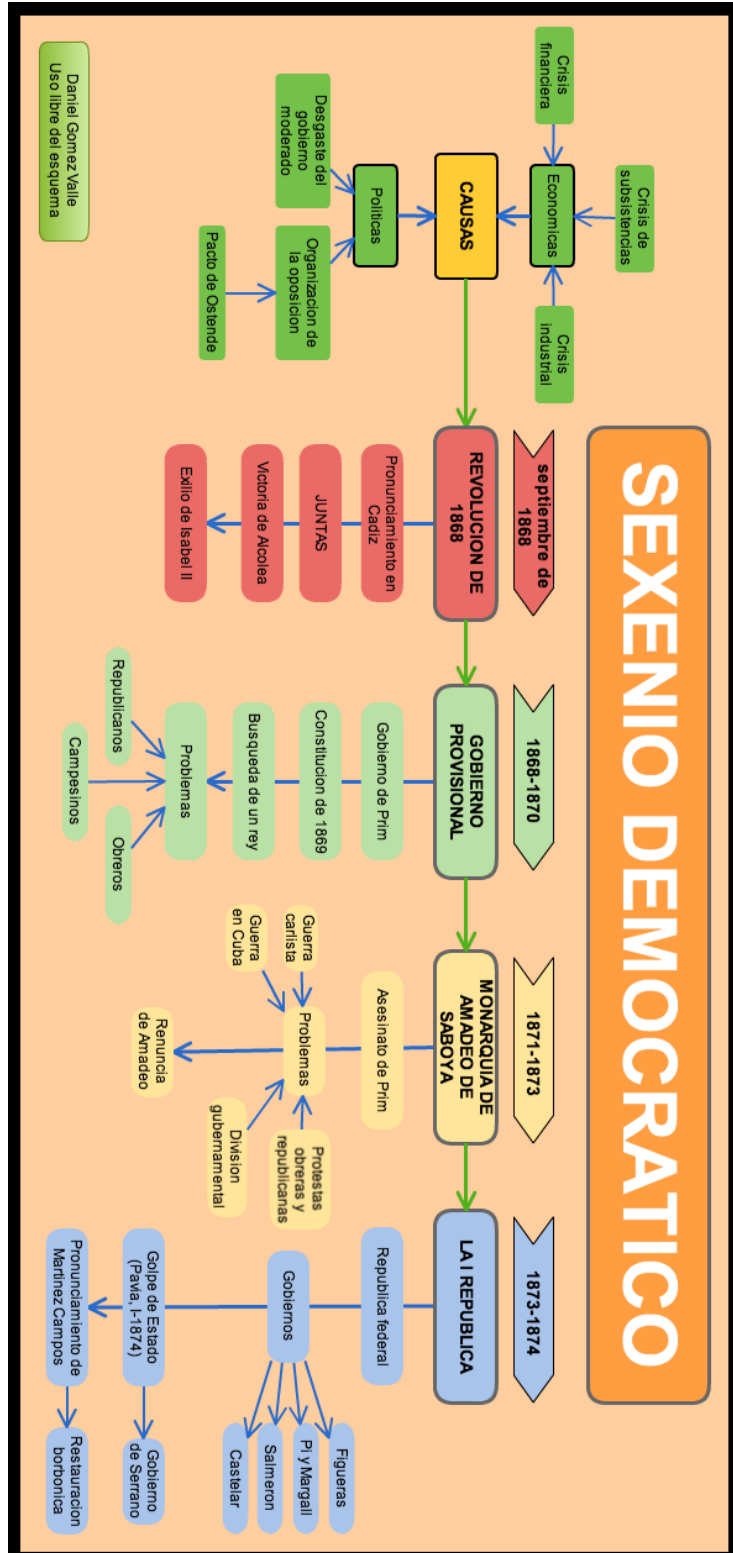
SEXENIO DEMOCRATICO

CAUSAS

Economicas

Crisis financiera

Crisis de subsistencias

Crisis industrial

Politicas

Desgaste del gobierno moderado

Organizacion de la oposicion

Pacto de Ostende

Daniel Gomez Valle
Uso libre del esquema

septiembre de 1868

REVOLUCION DE 1868

Pronunciamiento en Cadiz

JUNTAS

Victoria de Alcolea

Exilio de Isabel II

1868-1870

GOBIERNO PROVISIONAL

Gobierno de Prim

Constitucion de 1869

Busqueda de un rey

Problemas

Republicanos

Campesinos

Obreros

1871-1873

MONARQUIA DE AMADEO DE SABOYA

Asesinato de Prim

Problemas

Guerra carlista

Guerra en Cuba

Protestas obreras y republicanas

División gubernamental

Renuncia de Amadeo

1873-1874

LA I REPUBLICA

Republica federal

Gobiernos

Figueras

Pi y Margall

Salmeron

Castelar

Golpe de Estado (Pavia, I-1874)

Gobierno de Serrano

Pronunciamiento de Martinez Campos

Restauracion borbonica